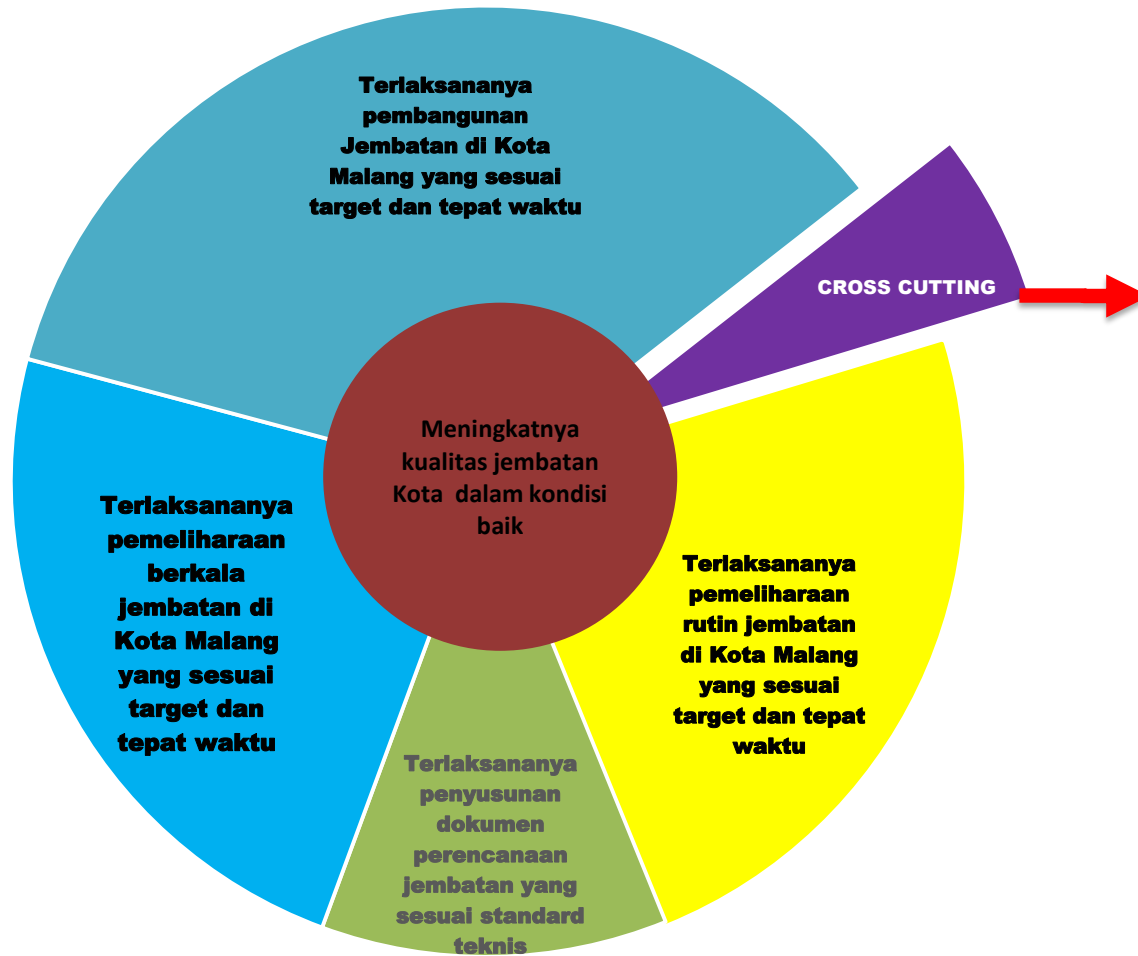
Terlaksananya pembangunan Jembatan di Kota Malang yang sesuai target dan tepat waktu

CROSS CUTTING

Meningkatnya kualitas jembatan Kota dalam kondisi baik

Terlaksananya pemeliharaan berkala jembatan di Kota Malang yang sesuai target dan tepat waktu

Terlaksananya pemeliharaan rutin jembatan di Kota Malang yang sesuai target dan tepat waktu

Terlaksananya penyusunan dokumen perencanaan jembatan yang sesuai standard teknis